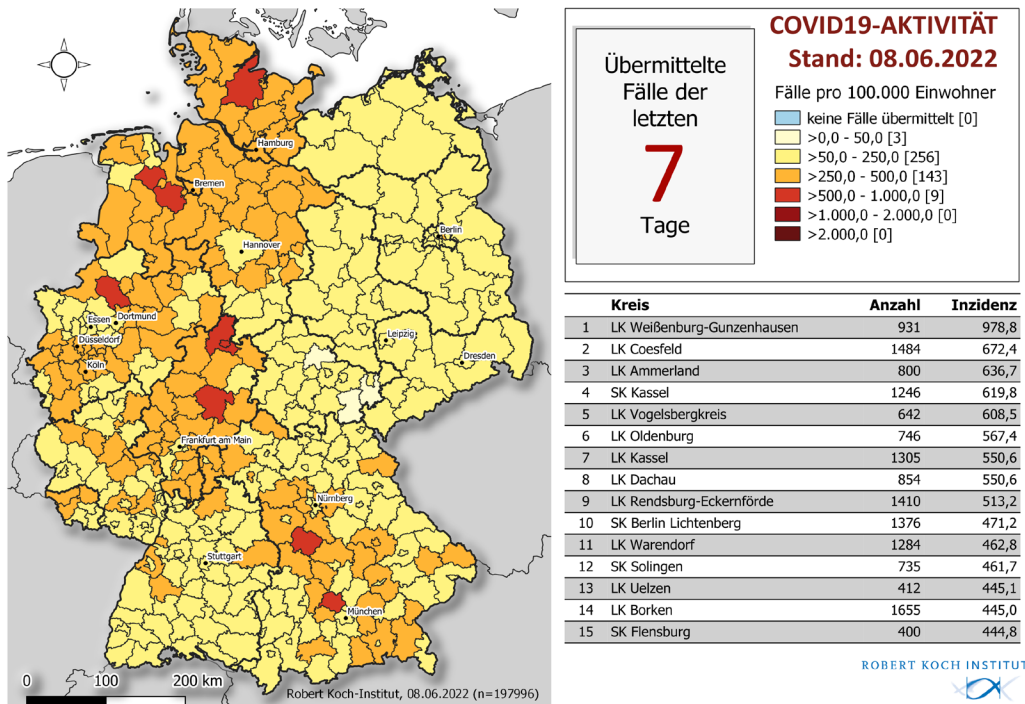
Hamburg
Bremen
Berlin
Hannover
Essen
Dortmund
Düsseldorf
Köln
Leipzig
Dresden
Frankfurt am Main
Nürnberg
Stuttgart
München

0 100 200 km

Robert Koch-Institut, 08.06.2022 (n=197996)

Übermittelte Fälle der letzten
7
Tage

COVID19-AKTIVITÄT
Stand: 08.06.2022

Fälle pro 100.000 Einwohner
keine Fälle übermittelt [0]
>0,0 - 50,0 [3]
>50,0 - 250,0 [256]
>250,0 - 500,0 [143]
>500,0 - 1.000,0 [9]
>1.000,0 - 2.000,0 [0]
>2.000,0 [0]

| | Kreis | Anzahl | Inzidenz |
|---|---|---|---|
| 1 | LK Weißenburg-Gunzenhausen | 931 | 978,8 |
| 2 | LK Coesfeld | 1484 | 672,4 |
| 3 | LK Ammerland | 800 | 636,7 |
| 4 | SK Kassel | 1246 | 619,8 |
| 5 | LK Vogelsbergkreis | 642 | 608,5 |
| 6 | LK Oldenburg | 746 | 567,4 |
| 7 | LK Kassel | 1305 | 550,6 |
| 8 | LK Dachau | 854 | 550,6 |
| 9 | LK Rendsburg-Eckernförde | 1410 | 513,2 |
| 10 | SK Berlin Lichtenberg | 1376 | 471,2 |
| 11 | LK Warendorf | 1284 | 462,8 |
| 12 | SK Solingen | 735 | 461,7 |
| 13 | LK Uelzen | 412 | 445,1 |
| 14 | LK Borken | 1655 | 445,0 |
| 15 | SK Flensburg | 400 | 444,8 |

ROBERT KOCH INSTITUT